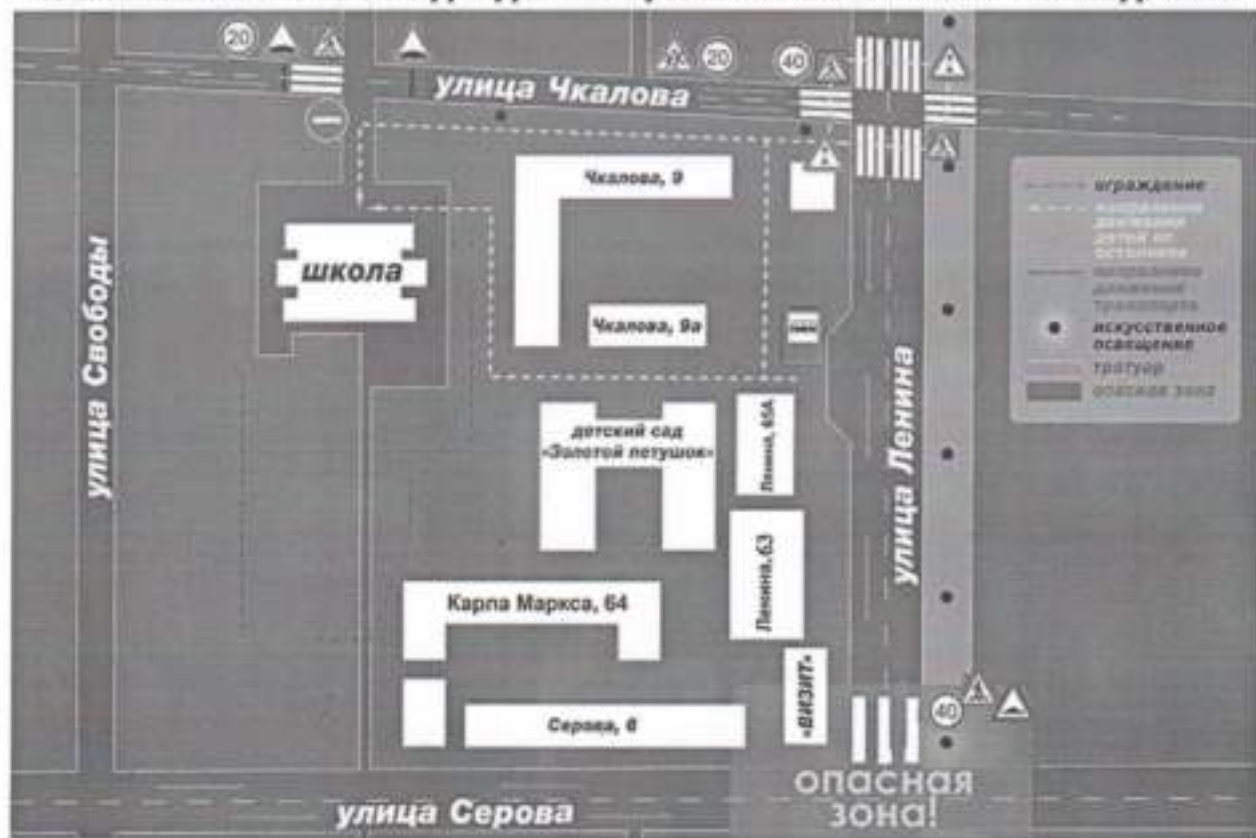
20

20

40

улица Чкалова

Чкалова, 9

школа

Чкалова, 9а

улица Свободы

детский сад «Золотой петушок»

Ленина, 65А

Ленина, 63

улица Ленина

Карла Маркса, 64

Серова, 8

«ВИЗИТ»

40

опасная зона!

улица Серова

ограждение

направление движения детей от остановки

направление движения транспорта

искусственное освещение

тротуар

опасная зона